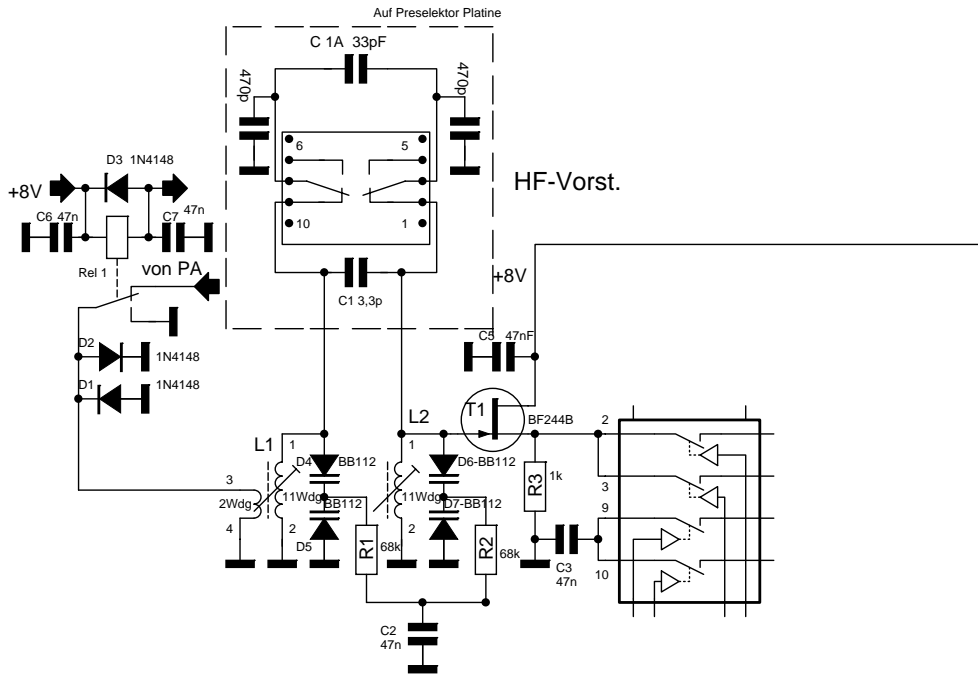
Auf Preselektor Platine

C 1A 33pF

470p

470p

6

5

10

1

HF-Vorst.

+8V

D3 1N4148

C6 47n

C7 47n

Rel 1

von PA

C1 3,3p

+8V

C5 47nF

D2 1N4148

D1 1N4148

T1

BF244B

L2

L1

1

D4 BB112

1

D6-BB112

2

3

2Wdg

11Wdg

BB112

11Wdg

D7-BB112

R3 1k

3

9

4

2

D5

R1 68k

2

R2 68k

C3 47n

10

C2 47n